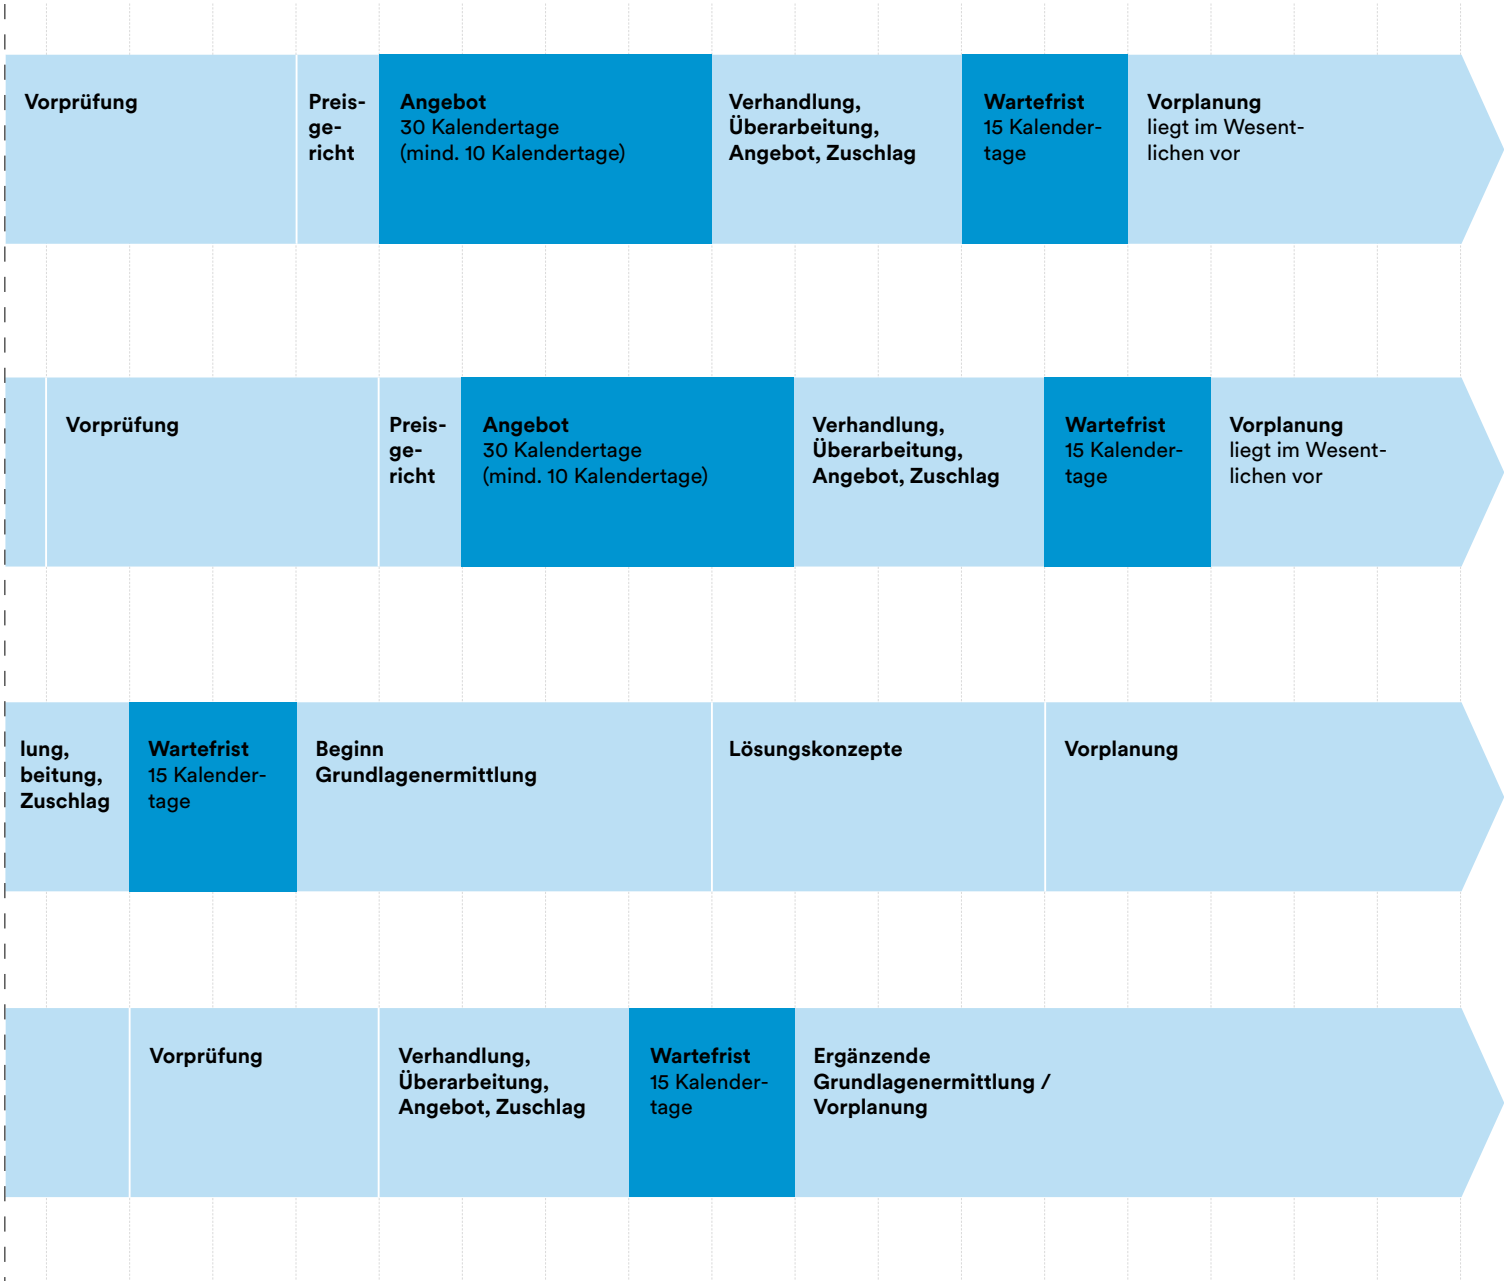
Vorprüfung

Preisgericht

Angebot
30 Kalendertage
(mind. 10 Kalendertage)

Verhandlung,
Überarbeitung,
Angebot, Zuschlag

Wartefrist
15 Kalendertage

Vorplanung
liegt im Wesentlichen vor

Vorprüfung

Preisgericht

Angebot
30 Kalendertage
(mind. 10 Kalendertage)

Verhandlung,
Überarbeitung,
Angebot, Zuschlag

Wartefrist
15 Kalendertage

Vorplanung
liegt im Wesentlichen vor

lung,
beitung,
Zuschlag

Wartefrist
15 Kalendertage

Beginn
Grundlagenermittlung

Lösungskonzepte

Vorplanung

Vorprüfung

Verhandlung,
Überarbeitung,
Angebot, Zuschlag

Wartefrist
15 Kalendertage

Ergänzende
Grundlagenermittlung /
Vorplanung